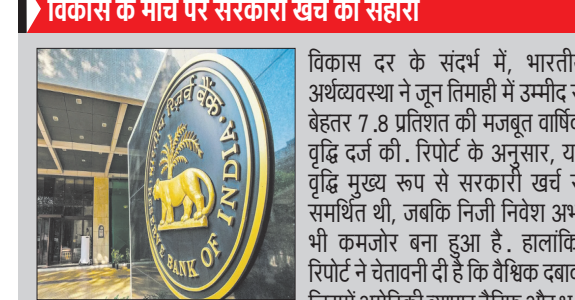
विकास के मोर्चे पर सरकारी खर्च का सहारा

भारतीय रिज़र्व बैंक
RESERVE BANK OF INDIA

विकास दर के संदर्भ में, भारतीय अर्थव्यवस्था ने जून तिमाही में उम्मीद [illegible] बेहतर 7.8 प्रतिशत की मजबूत वार्षि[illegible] वृद्धि दर्ज की. रिपोर्ट के अनुसार, य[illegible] वृद्धि मुख्य रूप से सरकारी खर्च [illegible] समर्थित थी, जबकि निजी निवेश अभ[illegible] भी कमजोर बना हुआ है. हालांकि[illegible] रिपोर्ट ने चेतावनी दी है कि वैश्विक दबाव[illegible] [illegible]